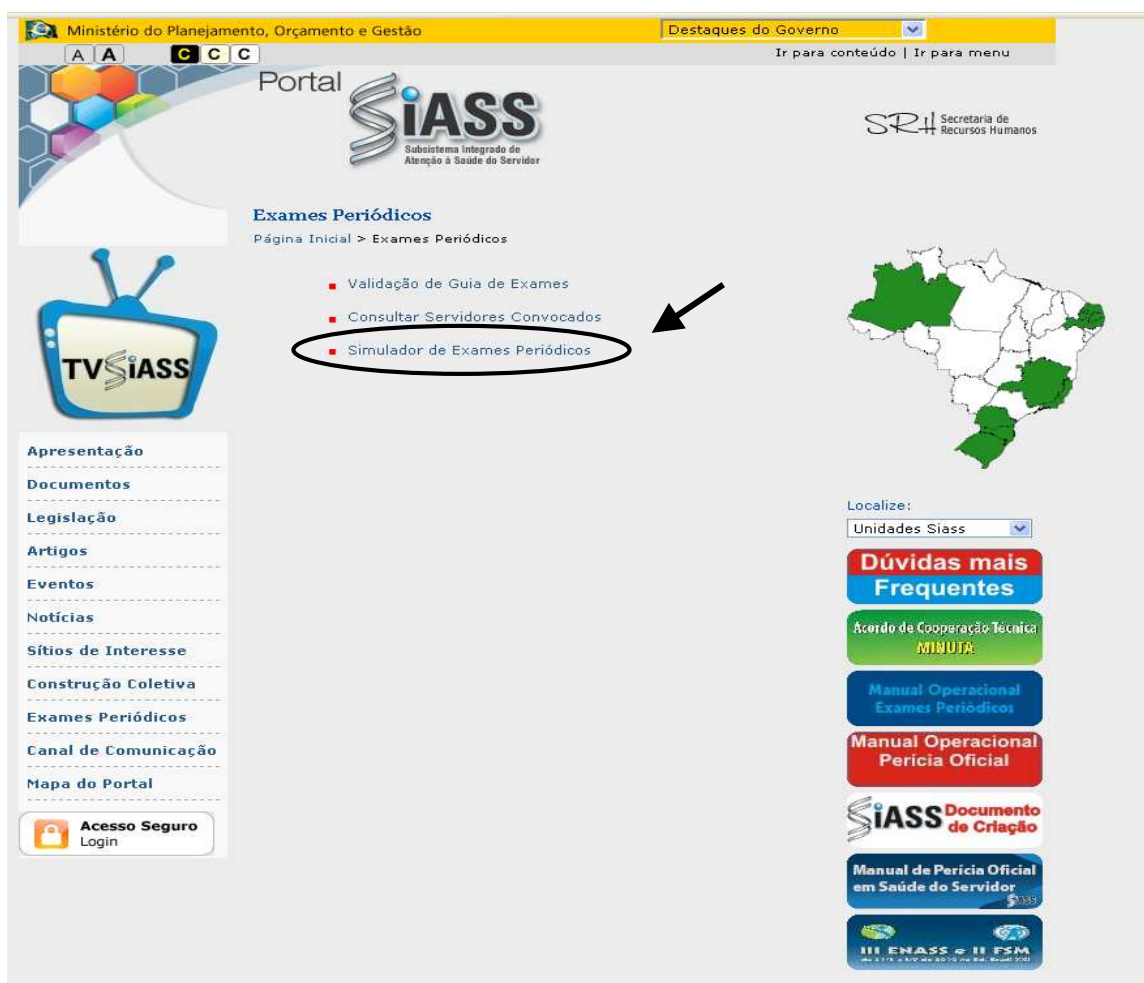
Ministério do Planejamento, Orçamento e Gestão

Destaques do Governo

A A C C C

Ir para conteúdo | Ir para menu

Portal SiASS
Subsistema Integrado de Atenção à Saúde do Servidor

SRH Secretaria de Recursos Humanos

Exames Periódicos

Página Inicial > Exames Periódicos

Validação de Guia de Exames

Consultar Servidores Convocados

Simulador de Exames Periódicos

TV SiASS

Apresentação

Documentos

Legislação

Artigos

Eventos

Notícias

Sítios de Interesse

Construção Coletiva

Exames Periódicos

Canal de Comunicação

Mapa do Portal

Acesso Seguro
Login

Localize:

Unidades Siass

Dúvidas mais Frequentes

Acordo de Cooperação Técnica MINUTA

Manual Operacional Exames Periódicos

Manual Operacional Perícia Oficial

SiASS Documento de Criação

Manual de Perícia Oficial em Saúde do Servidor

III ENASS e II FSM

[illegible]